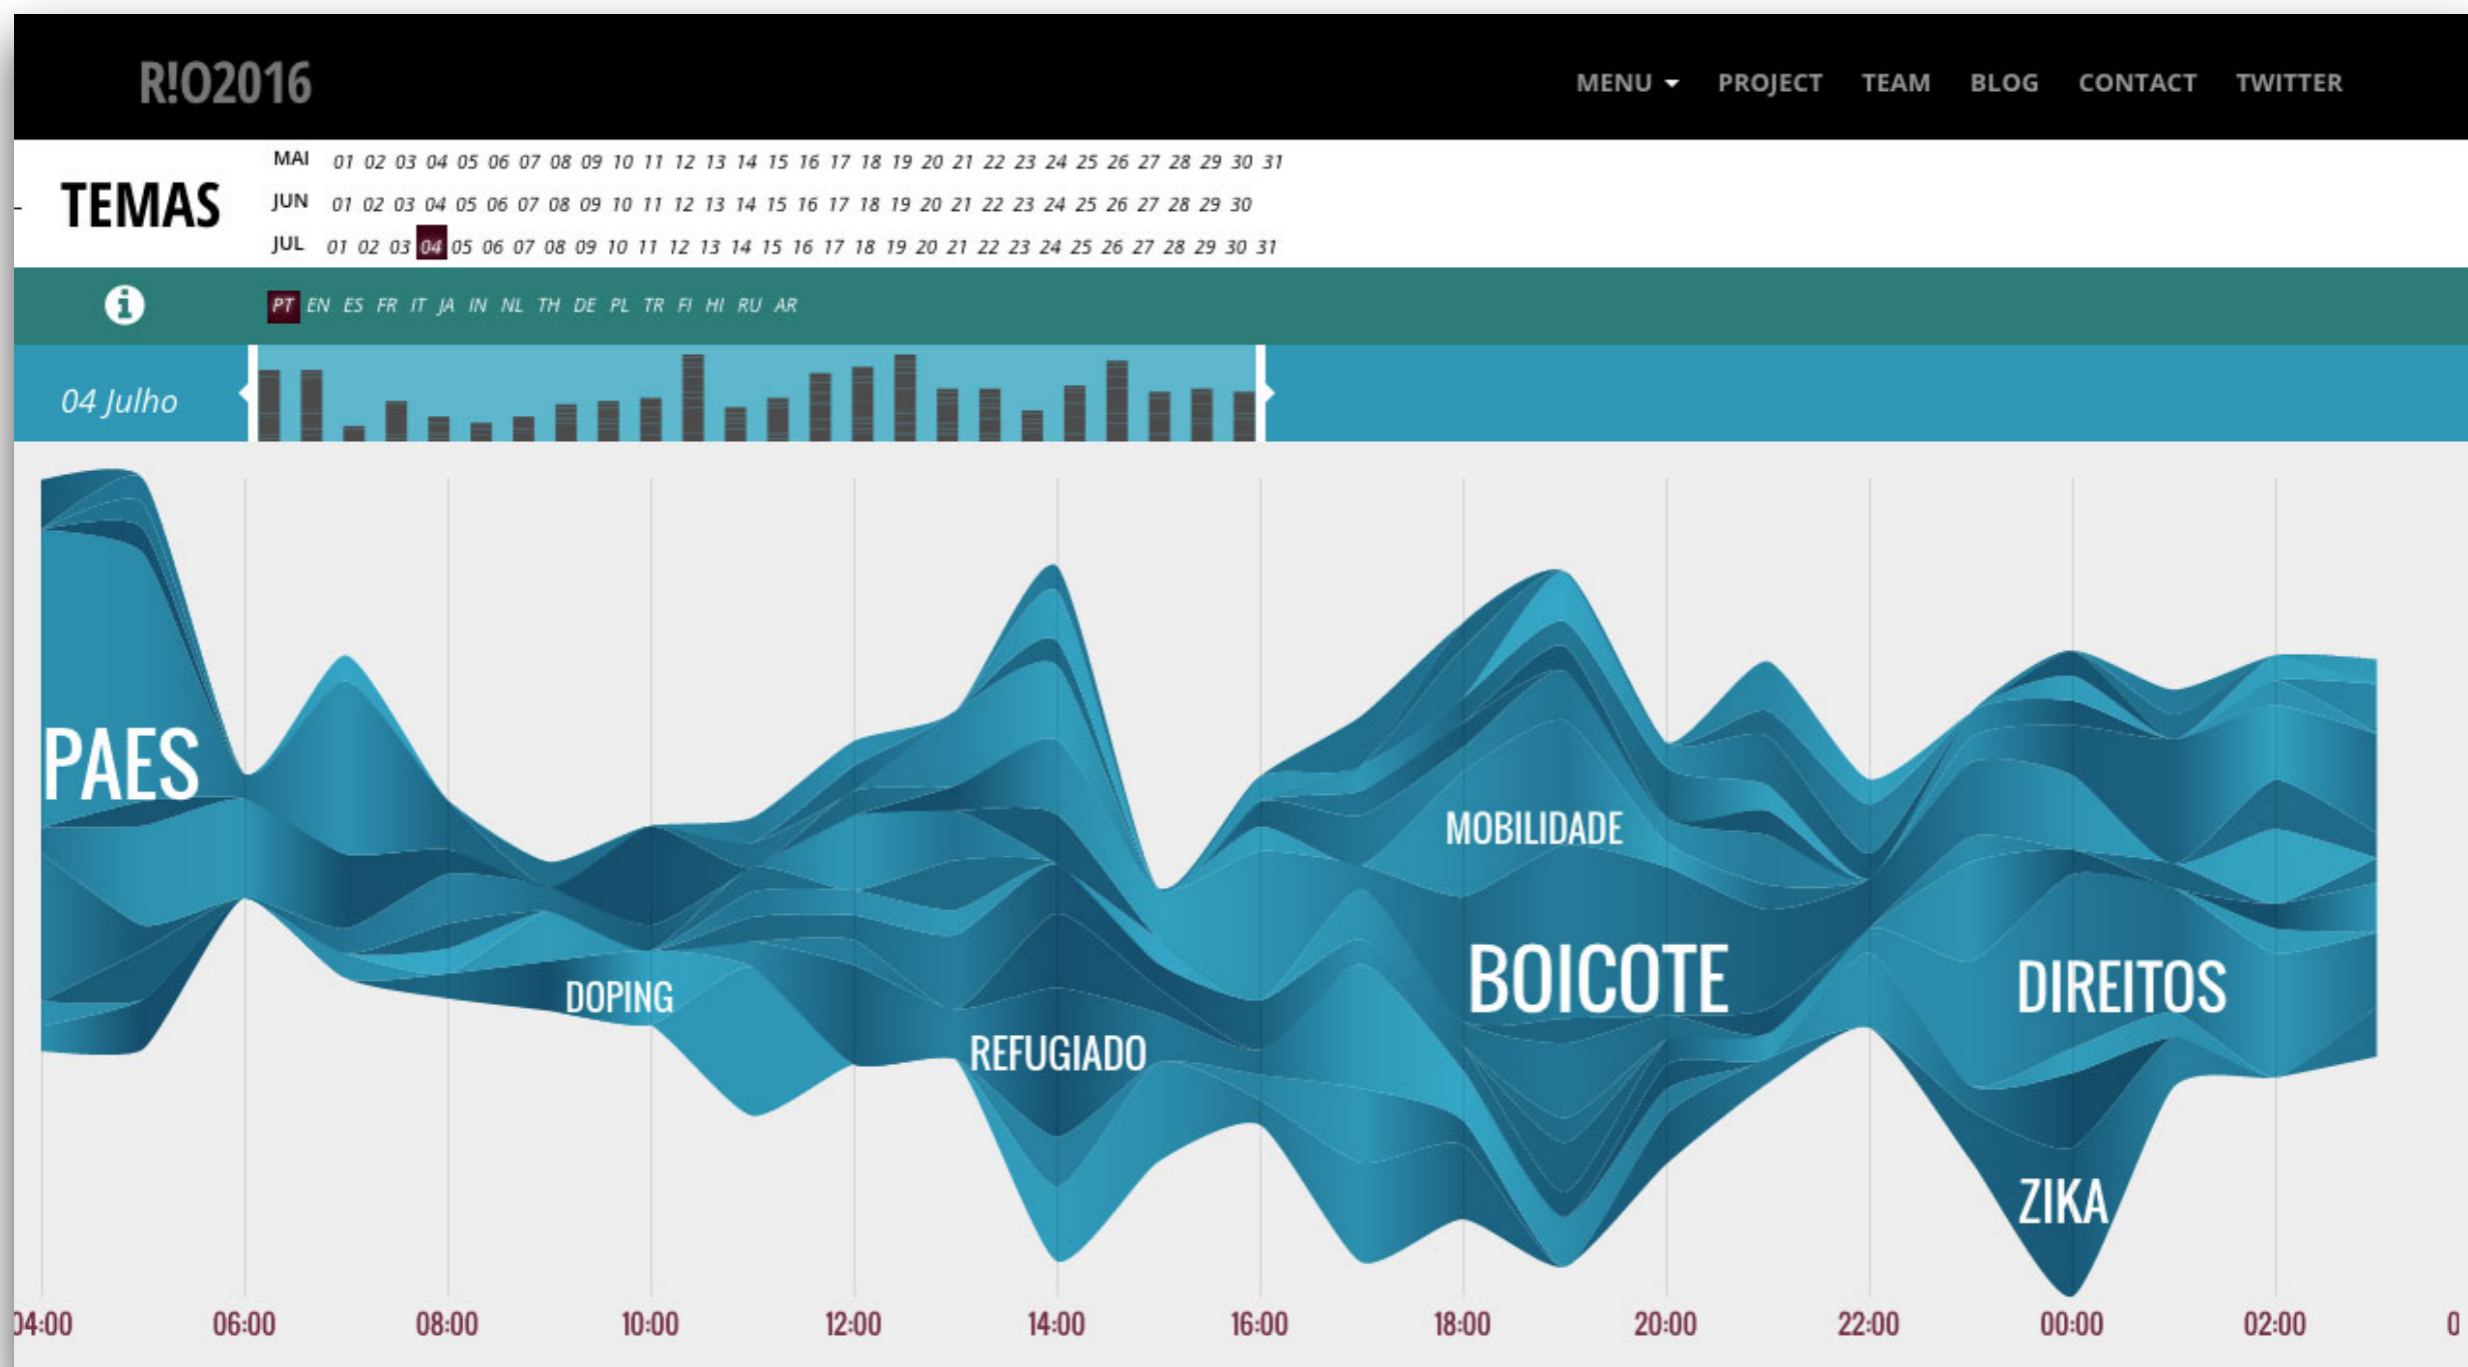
R!O2016

MENU PROJECT TEAM BLOG CONTACT TWITTER

TEMAS

MAI 01 02 03 04 05 06 07 08 09 10 11 12 13 14 15 16 17 18 19 20 21 22 23 24 25 26 27 28 29 30 31
JUN 01 02 03 04 05 06 07 08 09 10 11 12 13 14 15 16 17 18 19 20 21 22 23 24 25 26 27 28 29 30
JUL 01 02 03 04 05 06 07 08 09 10 11 12 13 14 15 16 17 18 19 20 21 22 23 24 25 26 27 28 29 30 31

PT EN ES FR IT JA IN NL TH DE PL TR FI HI RU AR

04 Julho

PAES
DOPING
REFUGIADO
MOBILIDADE
BOICOTE
DIREITOS
ZIKA

04:00 06:00 08:00 10:00 12:00 14:00 16:00 18:00 20:00 22:00 00:00 02:00 0